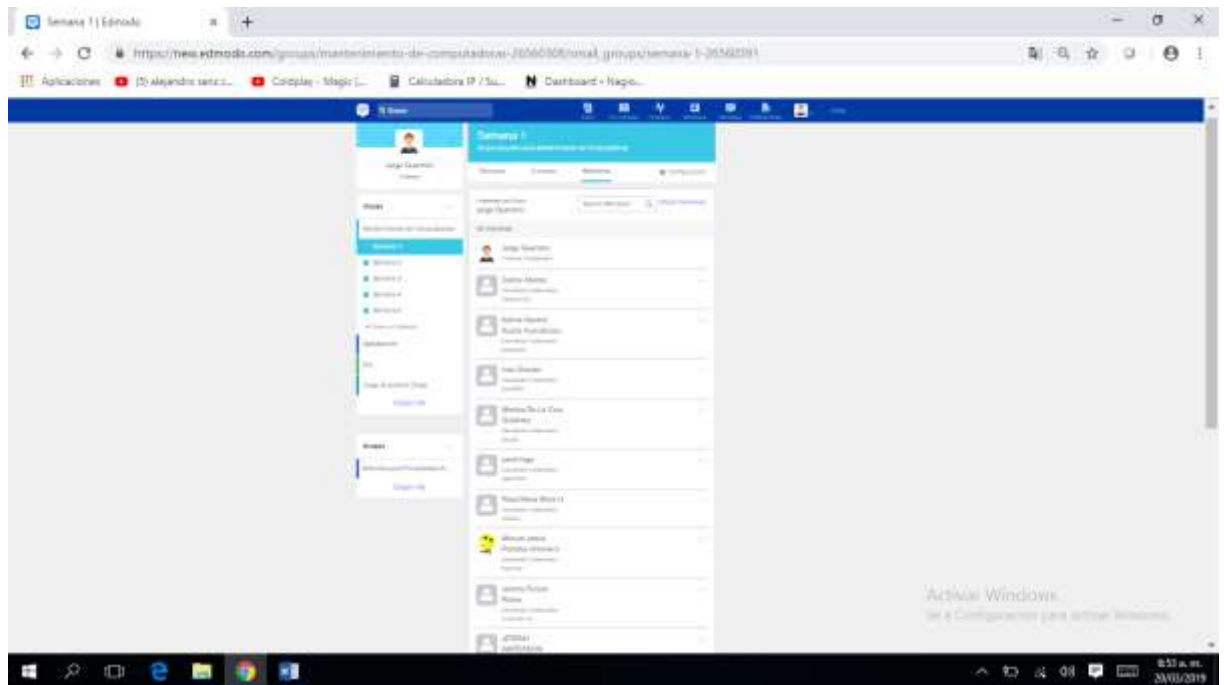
Semana 1 | Edmodo

https://new.edmodo.com/groups/mantenimiento-de-computadoras-26560508/small_groups/semana-1-26560591

Aplicaciones (5) alejandro sanz... Coldplay - Magic (... Calculadora IP / Su... Dashboard - Nagio...

Semana 1

Jorge Guerrero

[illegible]

Activar Windows
Ve a Configuración para activar Windows.

8:53 a. m.
20/03/2019